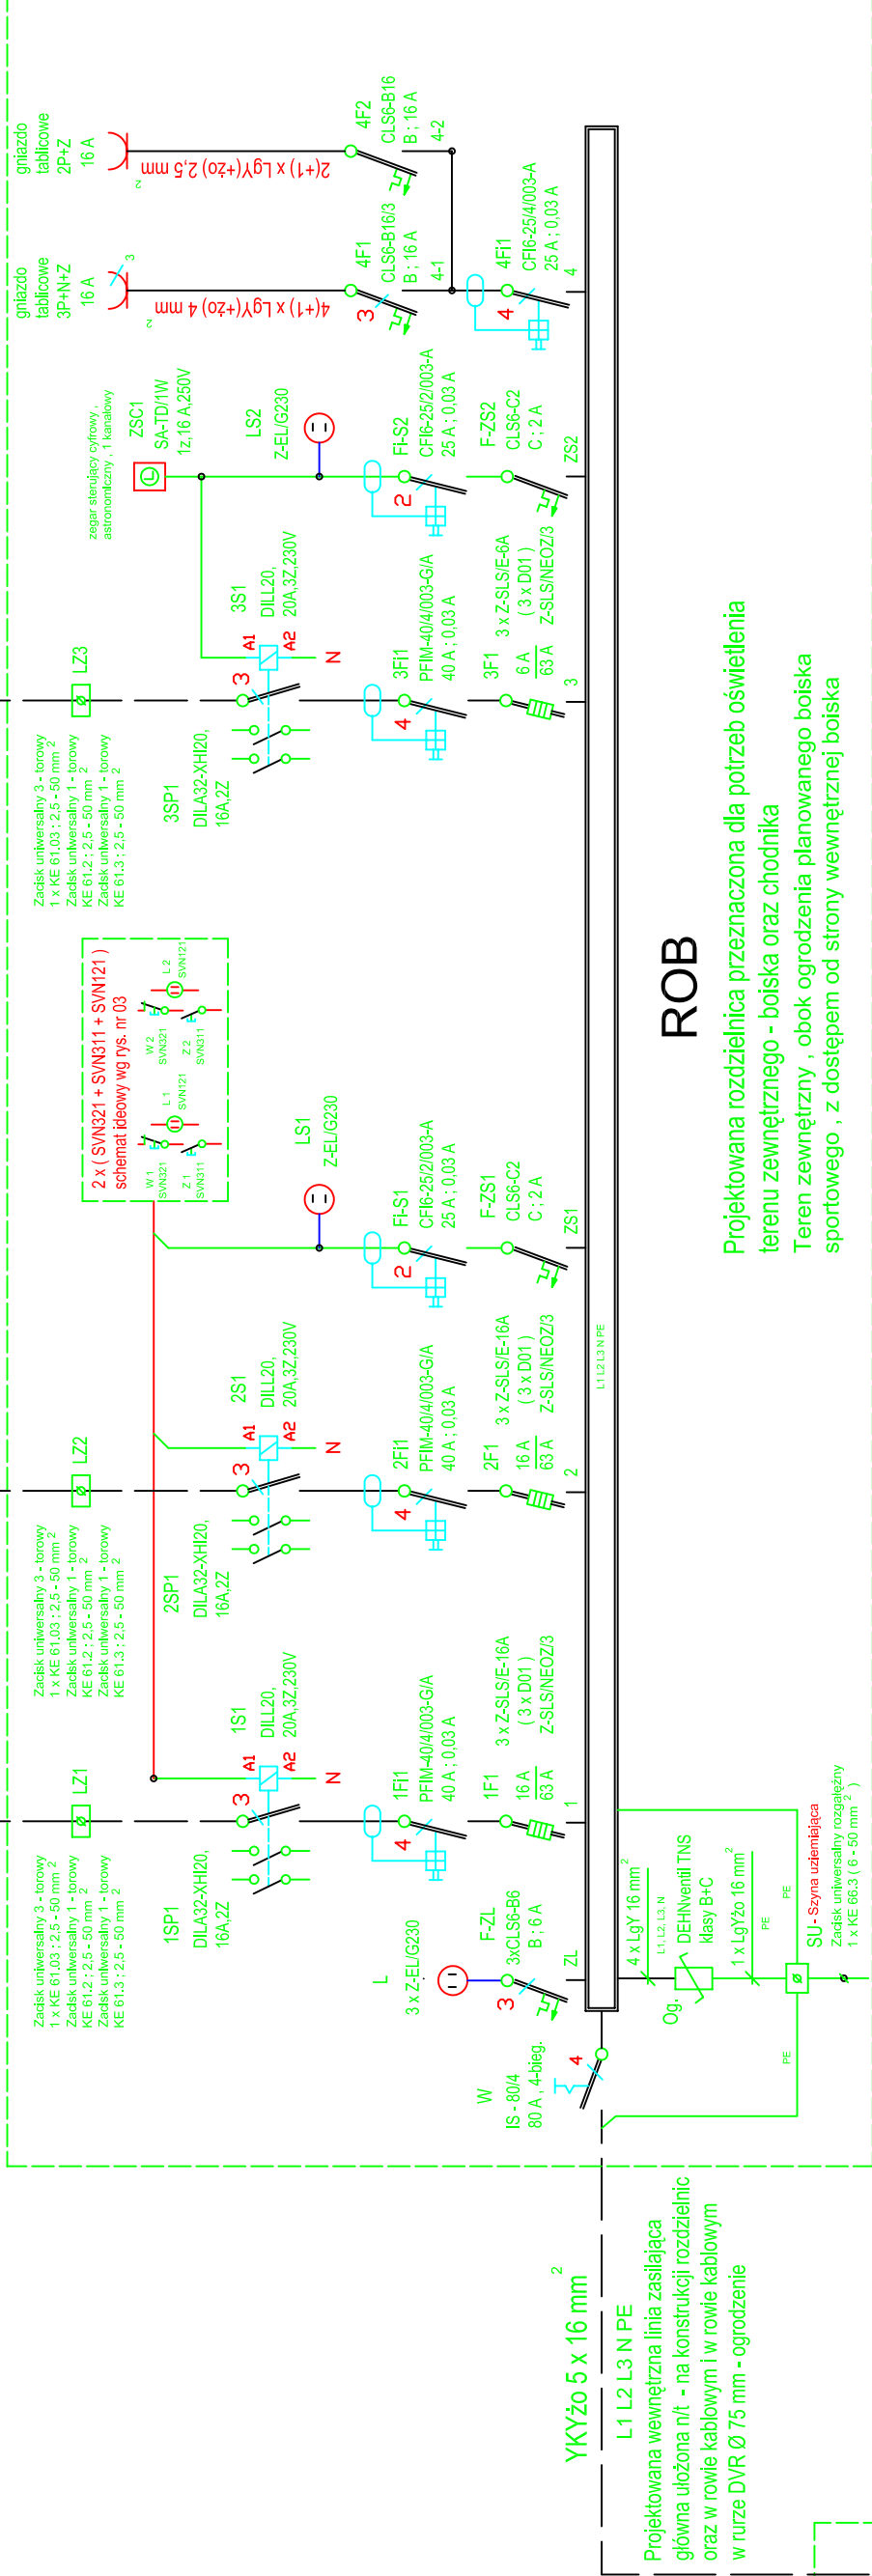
gniazdo tablicowe 2P+Z 16 A

gniazdo tablicowe 3P+N+Z 16 A

2(+1) x LgY(+żo) 2,5 mm

4(+1) x LgY(+żo) 4 mm

4F2 CLS6-B16 B ; 16 A

4-2

4F1 CLS6-B16/3 B ; 16 A

4-1

4Fi1 CFI6-25/4/003-A 25 A ; 0,03 A

4

zegar sterujący cyfrowy , astronomiczny , 1 kanałowy

ZSC1 SA-TD/1W 1z,16 A,250V

LS2 Z-EL/G230

Fi-S2 CFI6-25/2/003-A 25 A ; 0,03 A

F-ZS2 CLS6-C2 C ; 2 A

ZS2

3S1 DILL20, 20A,3Z,230V

A1 A2 N

LZ3

3

3Fi1 PFIM-40/4/003-G/A 40 A ; 0,03 A

3F1 6 A 63 A

3 x Z-SLS/E-6A ( 3 x D01 ) Z-SLS/NEOZ/3

3

Zacisk uniwersalny 3 - torowy 1 x KE 61.03 ; 2,5 - 50 mm $^2$ Zacisk uniwersalny 1 - torowy KE 61.2 ; 2,5 - 50 mm $^2$ Zacisk uniwersalny 1 - torowy KE 61.3 ; 2,5 - 50 mm $^2$

3SP1 DILA32-XHI20, 16A,2Z

2 x ( SVN321 + SVN311 + SVN121 ) schemat ideowy wg rys. nr 03

W 1 SVN321 Z 1 SVN311 L 1 SVN121 W 2 SVN321 Z 2 SVN311 L 2 SVN121

ROB

Projektowana rozdzielnica przeznaczona dla potrzeb oświetlenia terenu zewnętrznego - boiska oraz chodnika

Teren zewnętrzny , obok ogrodzenia planowanego boiska sportowego , z dostępem od strony wewnętrznej boiska

LS1 Z-EL/G230

Fi-S1 CFI6-25/2/003-A 25 A ; 0,03 A

F-ZS1 CLS6-C2 C ; 2 A

ZS1

L1 L2 L3 N PE

2S1 DILL20, 20A,3Z,230V

LZ2

2Fi1 PFIM-40/4/003-G/A 40 A ; 0,03 A

2F1 16 A 63 A

3 x Z-SLS/E-16A ( 3 x D01 ) Z-SLS/NEOZ/3

2

Zacisk uniwersalny 3 - torowy 1 x KE 61.03 ; 2,5 - 50 mm $^2$ Zacisk uniwersalny 1 - torowy KE 61.2 ; 2,5 - 50 mm $^2$ Zacisk uniwersalny 1 - torowy KE 61.3 ; 2,5 - 50 mm $^2$

2SP1 DILA32-XHI20, 16A,2Z

1S1 DILL20, 20A,3Z,230V

LZ1

1Fi1 PFIM-40/4/003-G/A 40 A ; 0,03 A

1F1 16 A 63 A

3 x Z-SLS/E-16A ( 3 x D01 ) Z-SLS/NEOZ/3

1

Zacisk uniwersalny 3 - torowy 1 x KE 61.03 ; 2,5 - 50 mm $^2$ Zacisk uniwersalny 1 - torowy KE 61.2 ; 2,5 - 50 mm $^2$ Zacisk uniwersalny 1 - torowy KE 61.3 ; 2,5 - 50 mm $^2$

1SP1 DILA32-XHI20, 16A,2Z

L 3 x Z-EL/G230

F-ZL 3xCLS6-B6 B ; 6 A

ZL

4 x LgY 16 mm $^2$

L1, L2, L3, N

Og. DEHNventil TNS klasy B+C

1 x LgYżo 16 mm $^2$

PE

SU - Szyna uziemiająca Zacisk uniwersalny rozgałężny 1 x KE 66.3 ( 6 - 50 mm $^2$ )

W IS - 80/4 80 A , 4-bieg.

4

YKYżo 5 x 16 mm $^2$

L1 L2 L3 N PE

Projektowana wewnętrzna linia zasilająca główna ułożona n/t - na konstrukcji rozdzielnic oraz w rowie kablowym i w rowie kablowym w rurze DVR Ø 75 mm - ogrodzenie